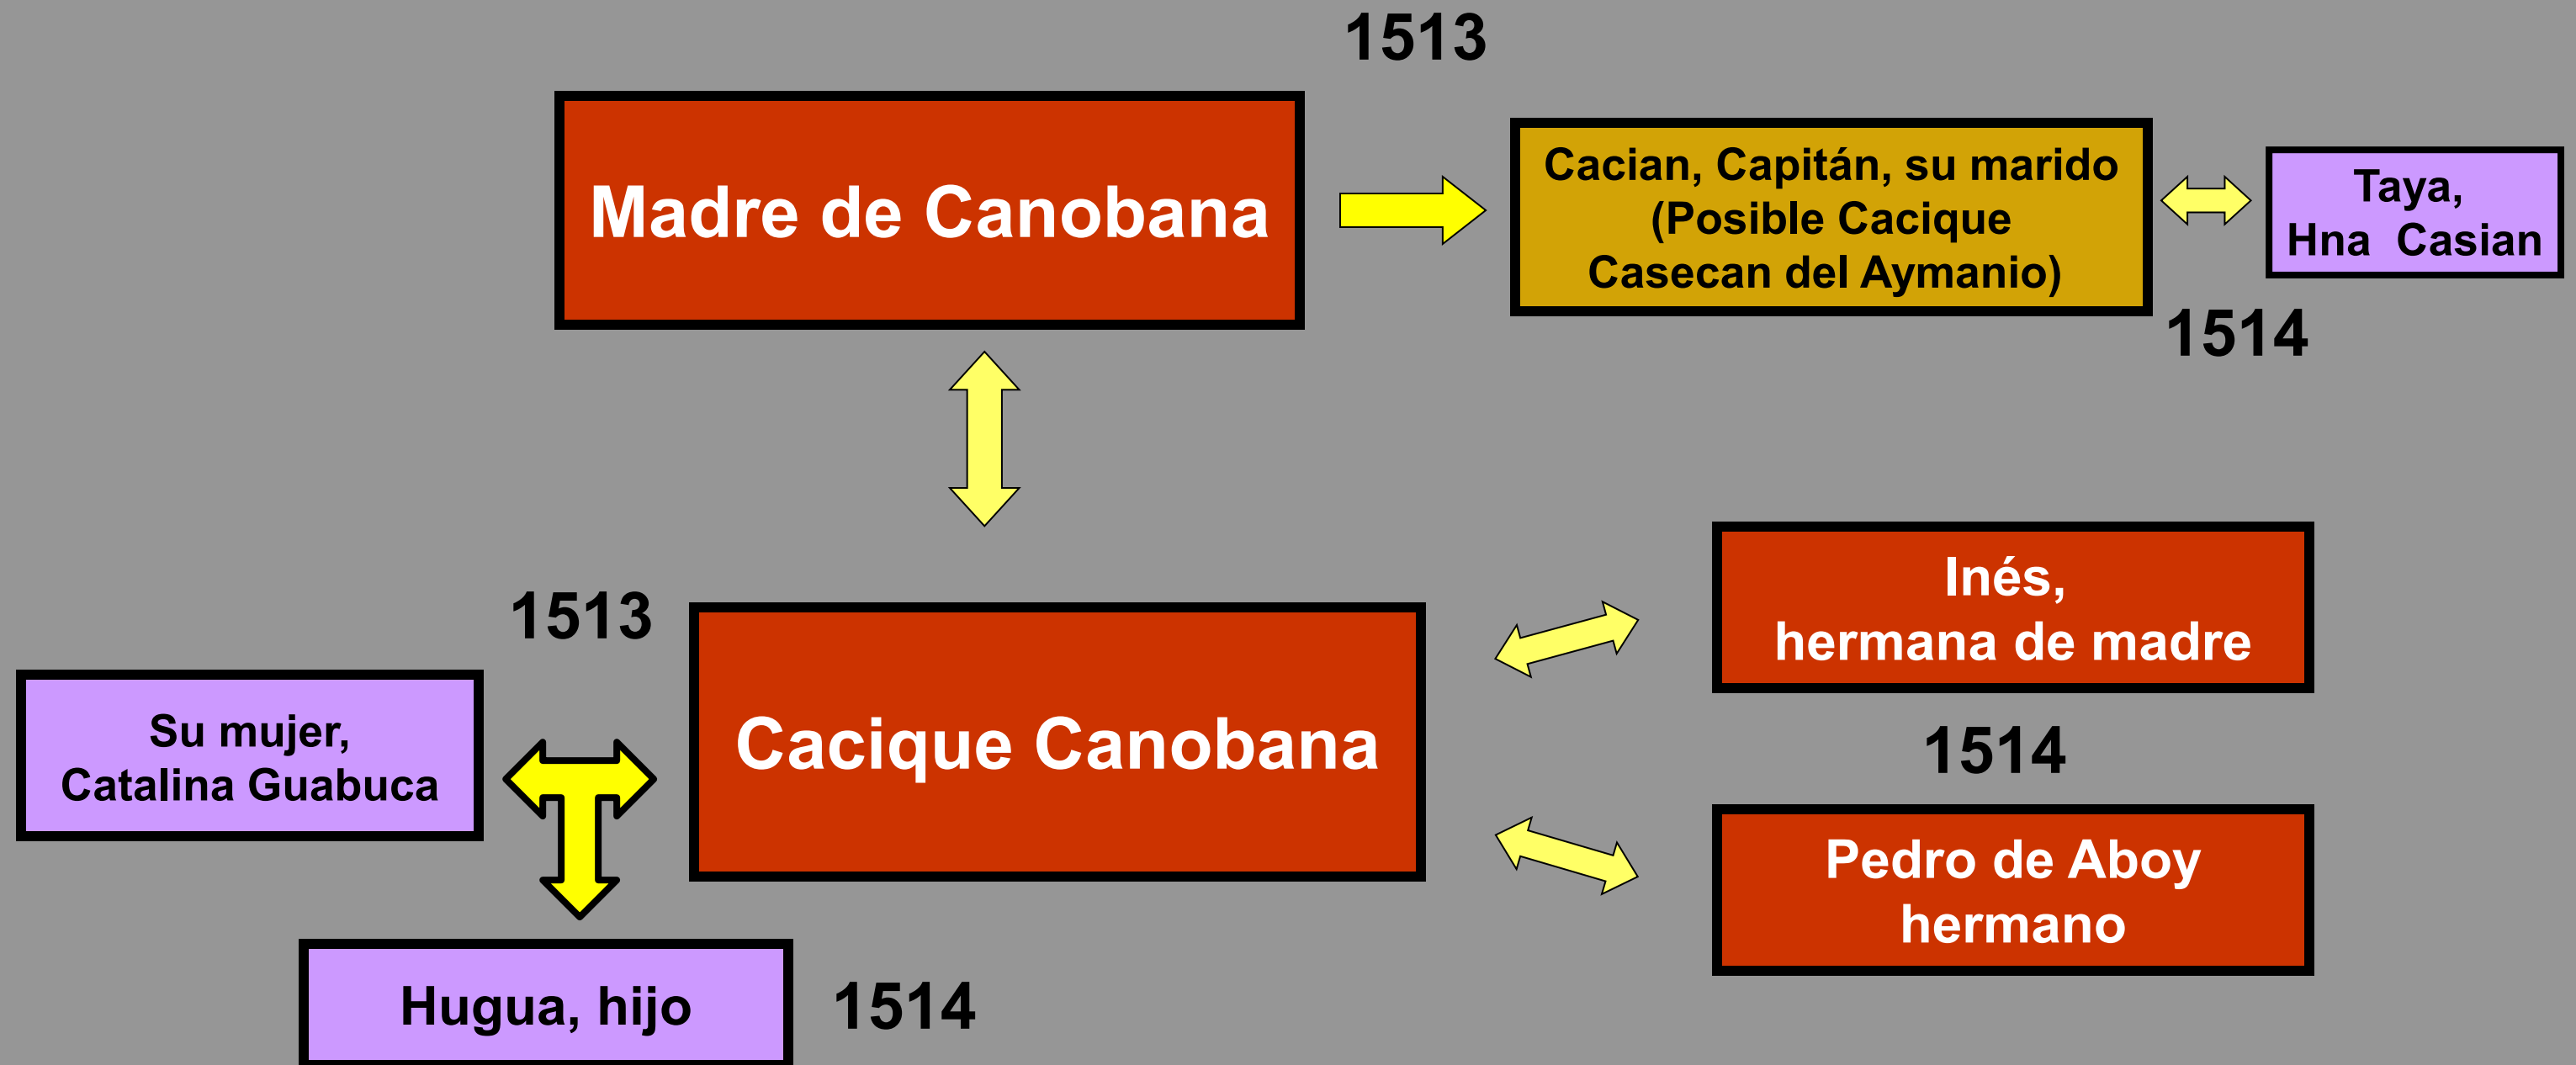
1513

Madre de Canobana

Cacian, Capitán, su marido (Posible Cacique Casecan del Aymanio)

Taya, Hna Casian

1514

1513

Cacique Canobana

Inés, hermana de madre

1514

Su mujer, Catalina Guabuca

Pedro de Aboy hermano

Hugua, hijo

1514